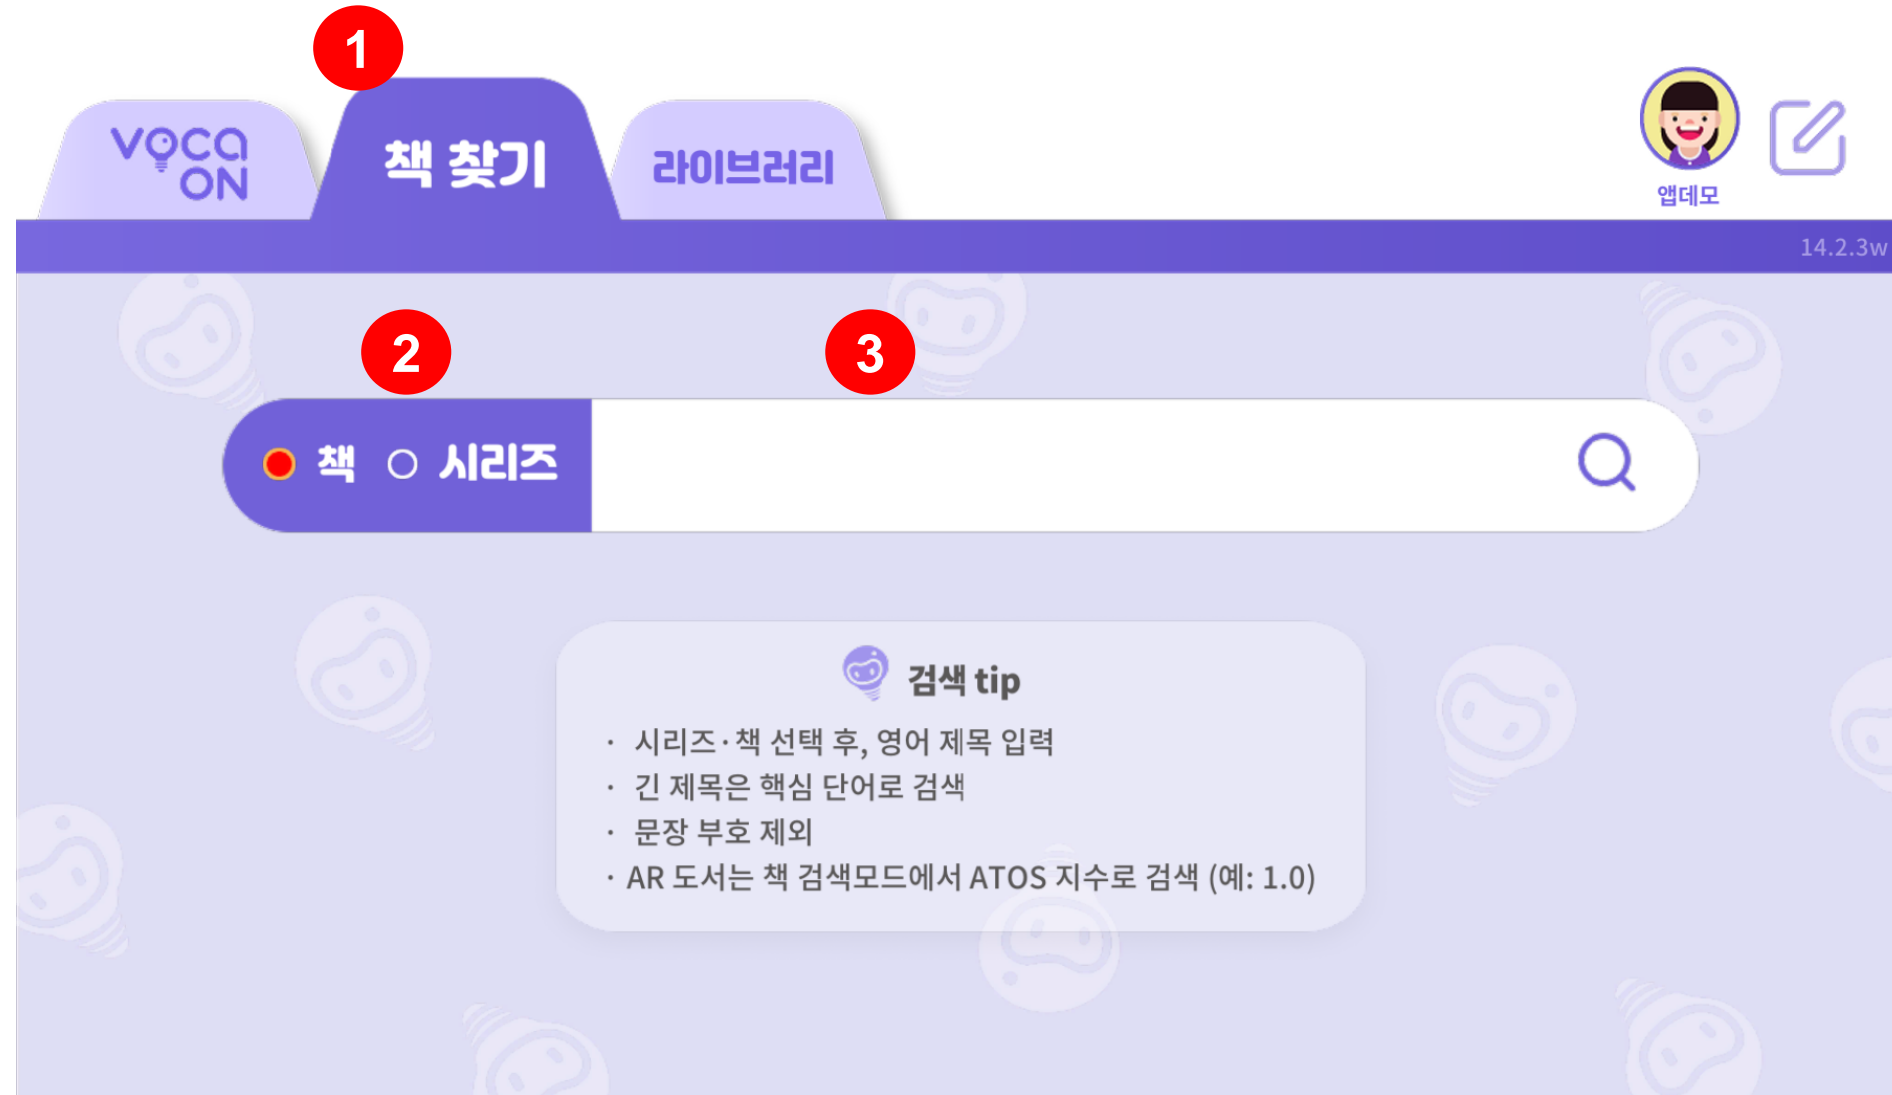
1

VOCA ON

책 찾기

라이브러리

앱데모

14.2.3w

2

3

책 시리즈

검색 tip

· 시리즈·책 선택 후, 영어 제목 입력
· 긴 제목은 핵심 단어로 검색
· 문장 부호 제외
· AR 도서는 책 검색모드에서 ATOS 지수로 검색 (예: 1.0)